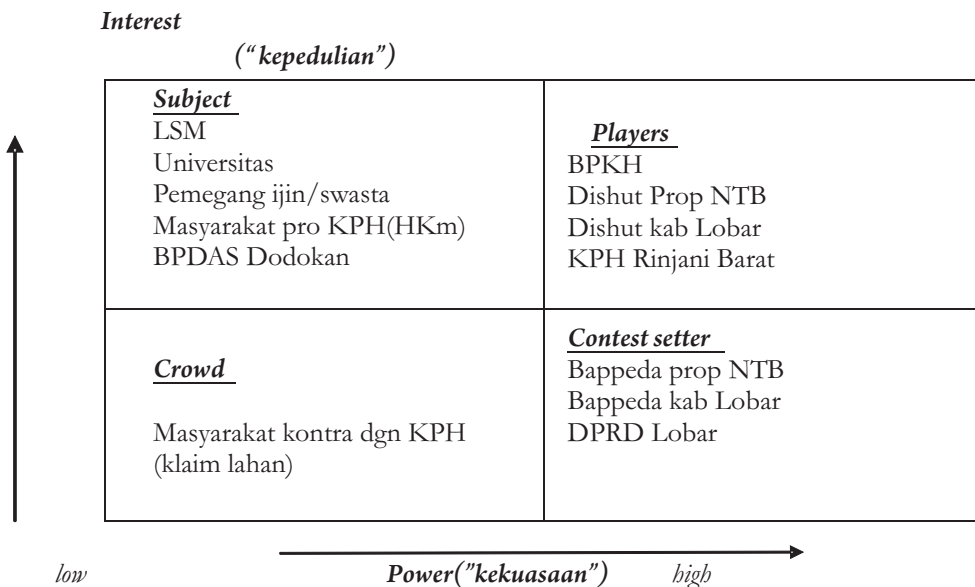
Interest

("kepedulian")

| Subject<br>LSM<br>Universitas<br>Pemegang ijin/swasta<br>Masyarakat pro KPH(HKm)<br>BPDAS Dodokan | Players<br>BPKH<br>Dishut Prop NTB<br>Dishut kab Lobar<br>KPH Rinjani Barat |
|---|---|
| Crowd<br><br>Masyarakat kontra dgn KPH (klaim lahan) | Contest setter<br>Bappeda prop NTB<br>Bappeda kab Lobar<br>DPRD Lobar |

low Power("kekuasaan") high